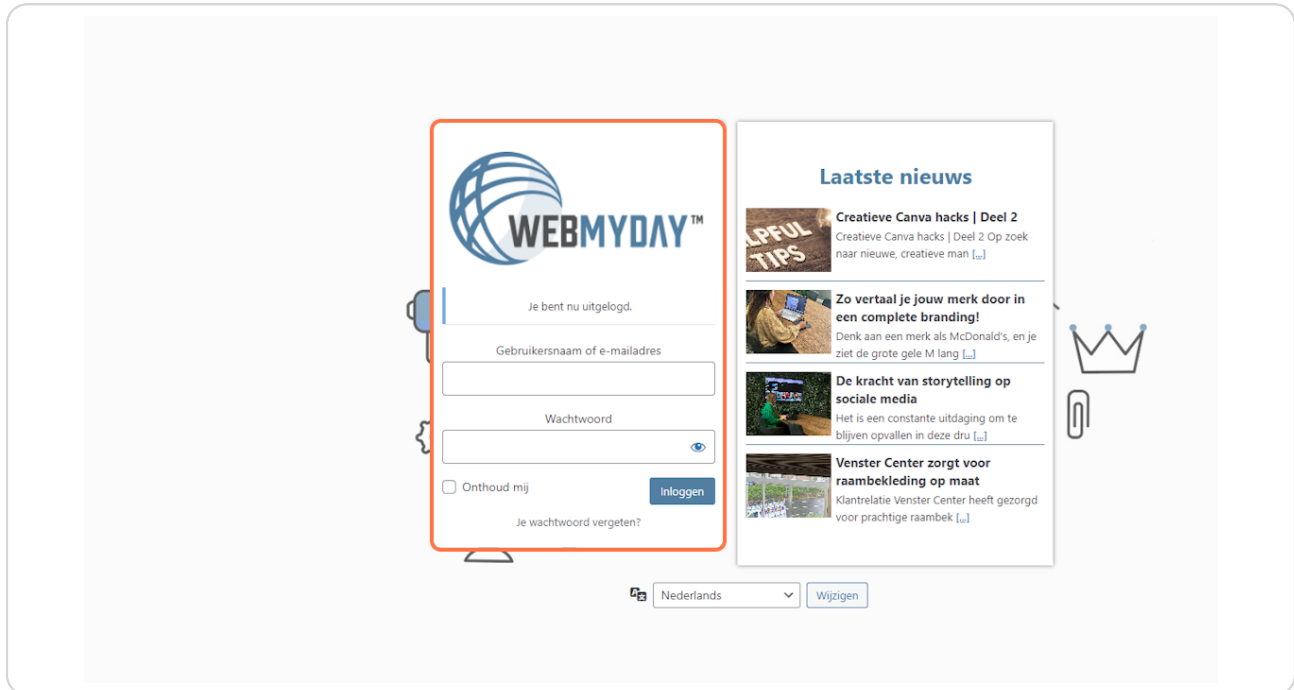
WEBMYDAY™

Je bent nu uitgelogd.

Gebruikersnaam of e-mailadres

Wachtwoord

Onthoud mij

Inloggen

Je wachtwoord vergeten?

Laatste nieuws

ELPFUL TIPS

Creatieve Canva hacks | Deel 2
Creatieve Canva hacks | Deel 2 Op zoek naar nieuwe, creatieve man [...]

Zo vertaal je jouw merk door in een complete branding!
Denk aan een merk als McDonald's, en je ziet de grote gele M lang [...]

De kracht van storytelling op sociale media
Het is een constante uitdaging om te blijven opvallen in deze dru [...]

Venster Center zorgt voor raambekleding op maat
Klantrelatie Venster Center heeft gezorgd voor prachtige raambek [...]

Nederlands

Wijzigen